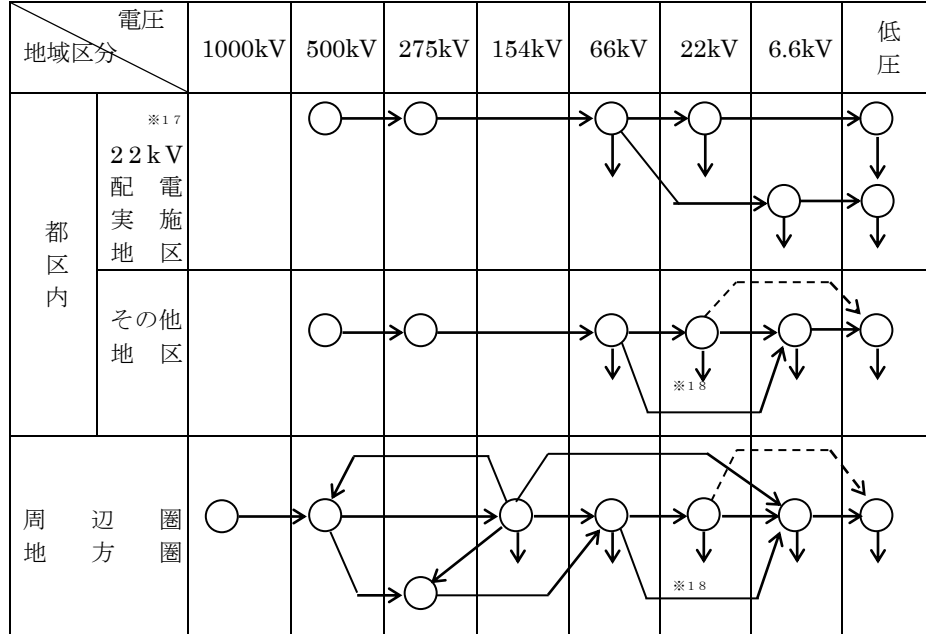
| 電圧 地域区分 | | 1000kV | 500kV | 275kV | 154kV | 66kV | 22kV | 6.6kV | 低圧 |
|---|---|---|---|---|---|---|---|---|---|
| 都区内 | ※17 22kV 配電 実施 地区 | | | | | | | | |
| | その他 地区 | | | | | | ※18 | | |
| 周辺圏 地方圏 | | | | | | | ※18 | | |